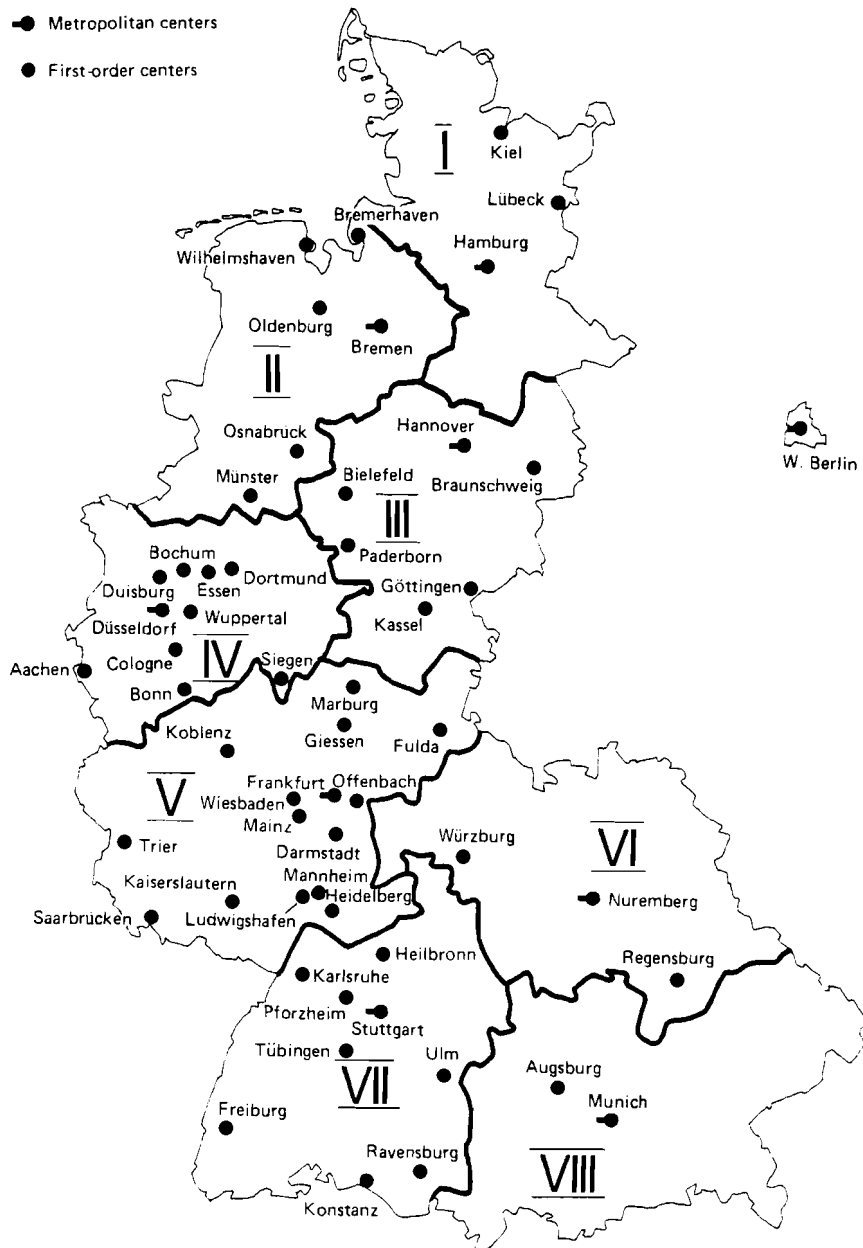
Metropolitan centers
First-order centers

I
Kiel
Lübeck
Bremerhaven
Hamburg
Wilhelmshaven
Oldenburg
Bremen
II
Osnabrück
Hannover
W. Berlin
Münster
Bielefeld
Braunschweig
III
Paderborn
Bochum
Dortmund
Duisburg
Essen
Göttingen
Düsseldorf
Wuppertal
Kassel
IV
Cologne
Siegen
Aachen
Bonn
Marburg
Koblenz
Giessen
Fulda
V
Frankfurt
Offenbach
Wiesbaden
Mainz
Würzburg
VI
Trier
Darmstadt
Kaiserslautern
Mannheim
Heidelberg
Nuremberg
Saarbrücken
Ludwigshafen
Heilbronn
Regensburg
Karlsruhe
Pforzheim
Stuttgart
Tübingen
Ulm
Augsburg
VII
Munich
Freiburg
Ravensburg
VIII
Konstanz